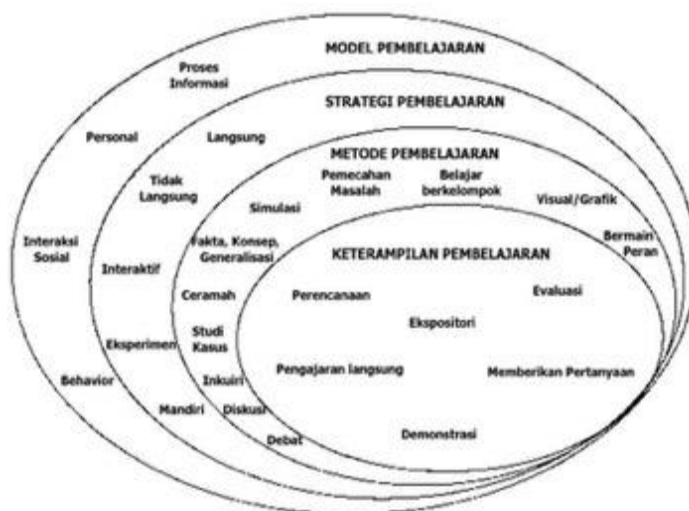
MODEL PEMBELAJARAN

Proses Informasi

Personal

Interaksi Sosial

Behavior

STRATEGI PEMBELAJARAN

Langsung

Tidak Langsung

Interaktif

Eksperimen

Mandiri

METODE PEMBELAJARAN

Pemecahan Masalah

Belajar berkelompok

Visual/Grafik

Bermain Peran

Simulasi

Fakta, Konsep, Generalisasi

Ceramah

Studi Kasus

Inkuiri

Diskusi

Debat

KETERAMPILAN PEMBELAJARAN

Perencanaan

Evaluasi

Ekspositori

Pengajaran langsung

Memberikan Pertanyaan

Demonstrasi